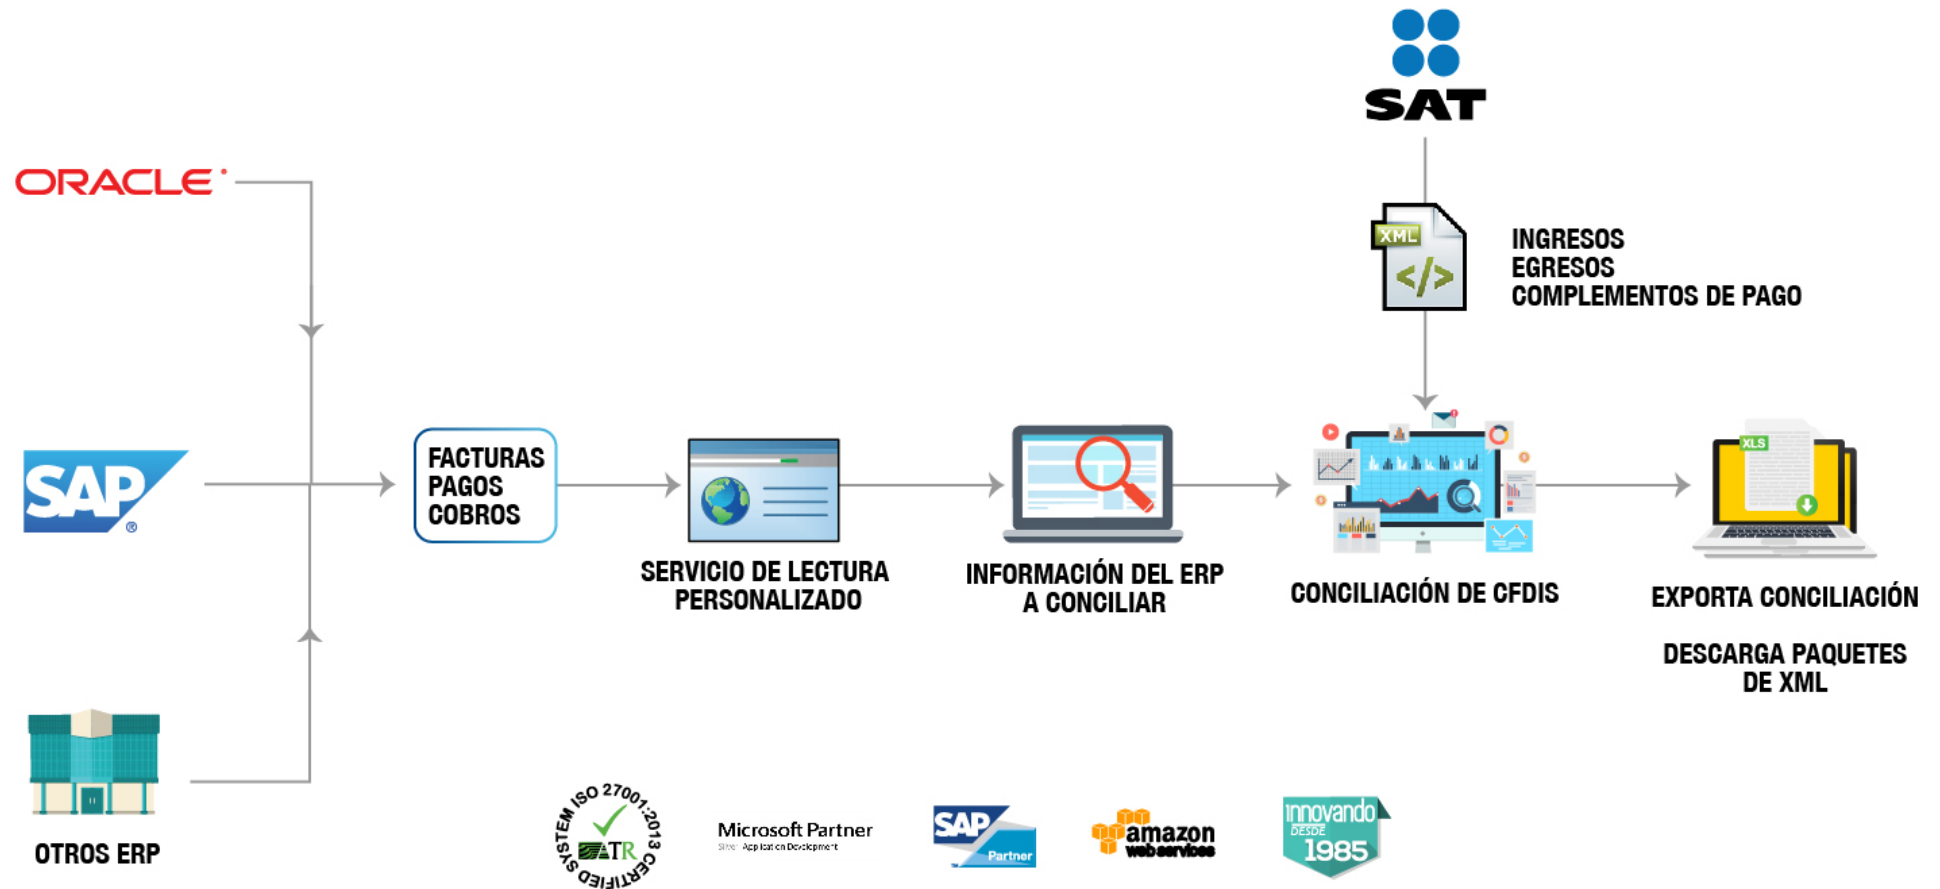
SAT

ORACLE

XML

INGRESOS
EGRESOS
COMPLEMENTOS DE PAGO

SAP

FACTURAS
PAGOS
COBROS

SERVICIO DE LECTURA PERSONALIZADO

INFORMACIÓN DEL ERP A CONCILIAR

CONCILIACIÓN DE CFDIS

XLS

EXPORTA CONCILIACIÓN

DESCARGA PAQUETES DE XML

OTROS ERP

SYSTEM ISO 27001:2013 CERTIFIED
ATR

Microsoft Partner
Silver Application Development

SAP Partner

amazon web services

innovando DESDE 1985